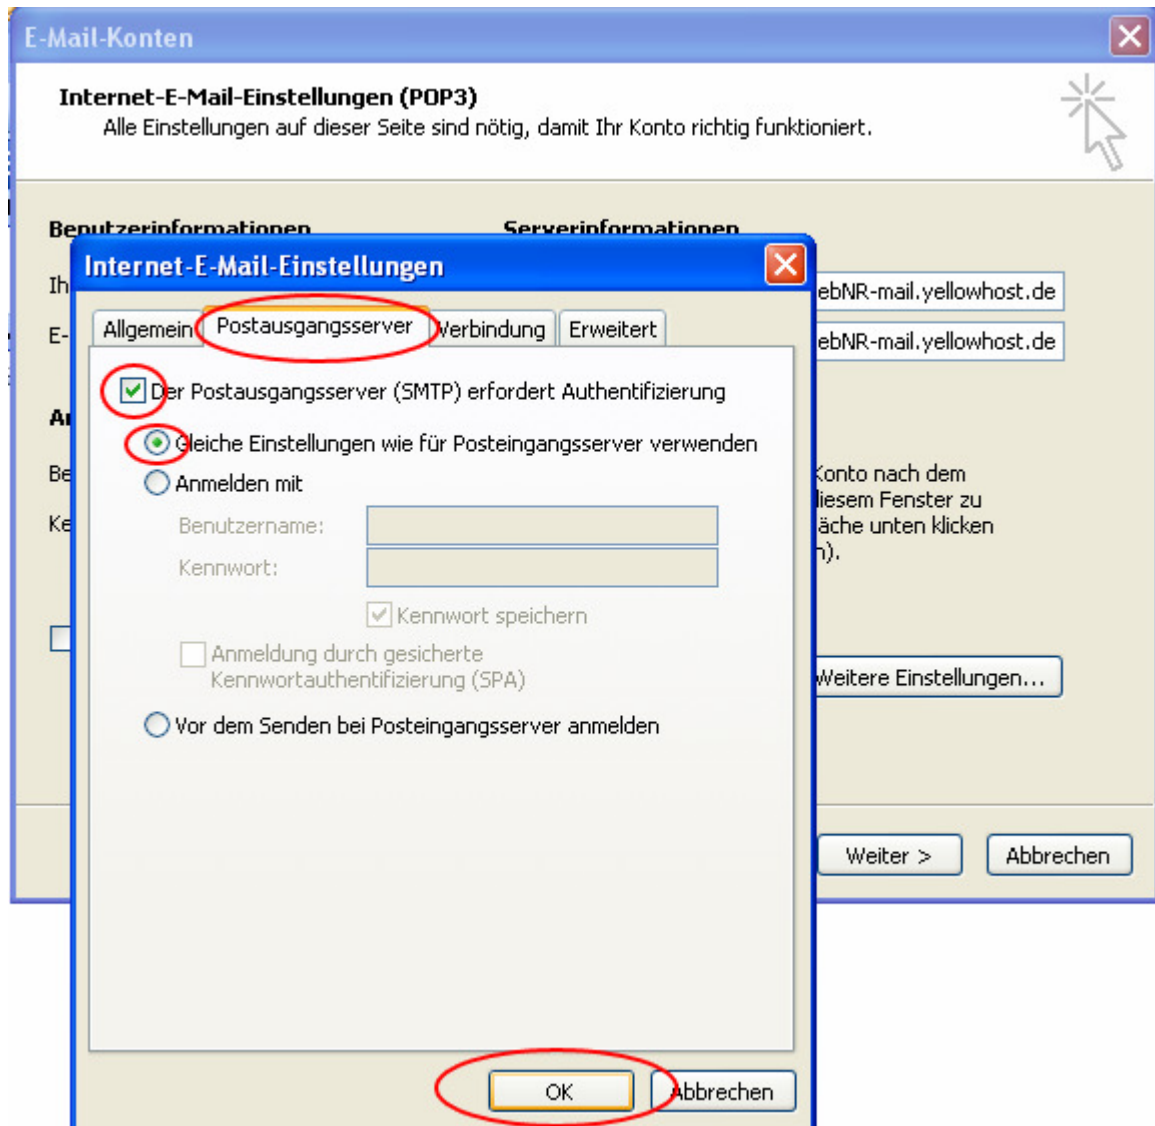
E-Mail-Konten

Internet-E-Mail-Einstellungen (POP3)
Alle Einstellungen auf dieser Seite sind nötig, damit Ihr Konto richtig funktioniert.

Benutzerinformationen
Serverinformationen
Ih
E-
ebNR-mail.yellowhost.de
ebNR-mail.yellowhost.de
Ar
Be
Ke
Konto nach dem
iesem Fenster zu
äche unten klicken
n).
Weitere Einstellungen...
Weiter >
Abbrechen

Internet-E-Mail-Einstellungen

Allgemein
Postausgangsserver
Verbindung
Erweitert

Der Postausgangsserver (SMTP) erfordert Authentifizierung
Gleiche Einstellungen wie für Posteingangsserver verwenden
Anmelden mit
Benutzername:
Kennwort:
Kennwort speichern
Anmeldung durch gesicherte Kennwortauthentifizierung (SPA)
Vor dem Senden bei Posteingangsserver anmelden

OK
Abbrechen